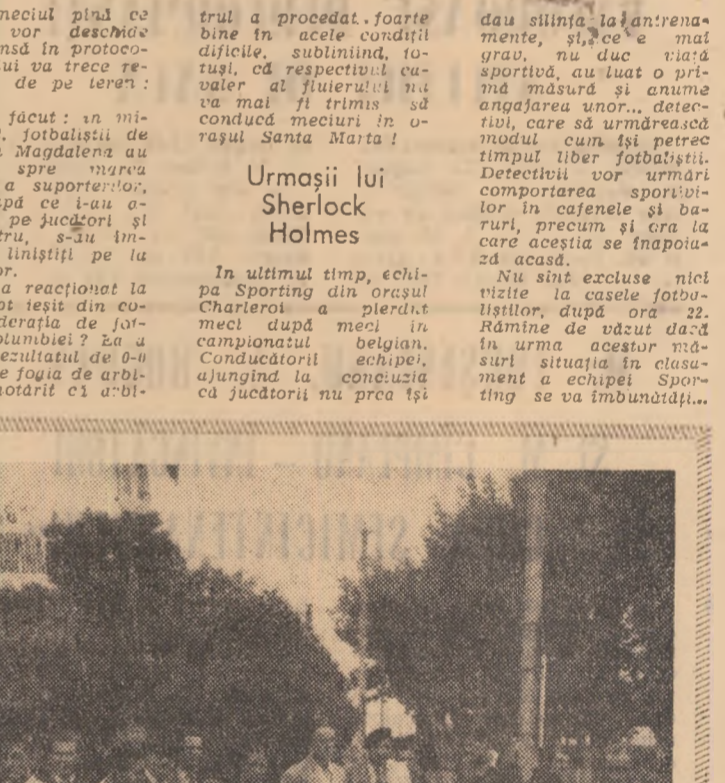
meciul pînă ce vor deschide însă în protocolui va trece re- de pe teren :

făcut : în mi-. fotbaliștii de Magdalena au spre marea a suporterilor, pă ce i-au a- pe jucători și tru, s-au îm- liniștiți pe la or.

a reacționat la ot ieșit din co- derația de fot- olumbiei ? La a ezultatul de 0-0 e foaia de arbi- otărît că arbi-

trul a procedat foarte bine în acele condiții dificile, subliniind, totuși, că respectivul cavaler al fluierului nu va mai fi trimis să conducă meciuri în orașul Santa Marta !

Urmașii lui Sherlock Holmes

In ultimul timp, echipa Sporting din orașul Charleroi a pierdut meci după meci în campionatul belgian. Conducătorii echipei, ajungînd la concluzia că jucătorii nu prea își

dau silința la antrenamente, și, ce e mai grav, nu duc viață sportivă, au luat o primă măsură și anume angajarea unor... detectivi, care să urmărească modul cum își petrec timpul liber fotbaliștii. Detectivii vor urmări comportarea sportivilor în cafenele și baruri, precum și ora la care aceștia se înapoiază acasă.

Nu sînt excluse nici vizite la casele fotbaliștilor, după ora 22. Rămîne de văzut dacă în urma acestor măsuri situația în clasament a echipei Sporting se va îmbunătăți...